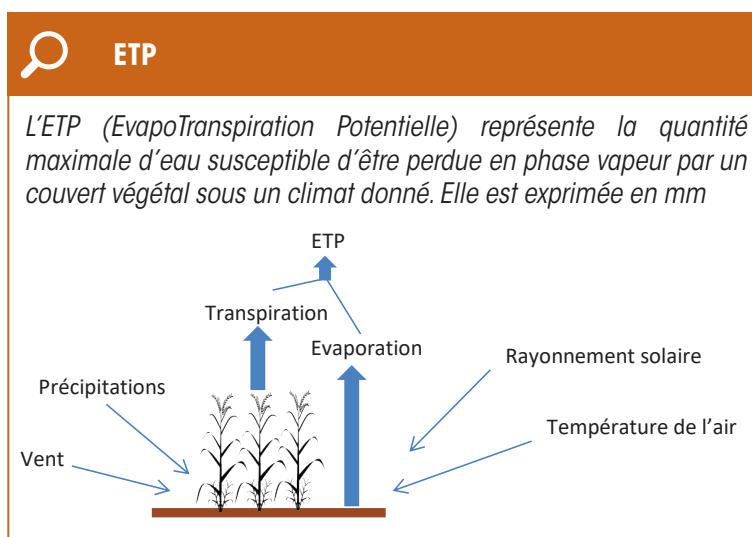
ETP

L'ETP (EvapoTranspiration Potentielle) représente la quantité maximale d'eau susceptible d'être perdue en phase vapeur par un couvert végétal sous un climat donné. Elle est exprimée en mm

ETP

Transpiration

Evaporation

Rayonnement solaire

Précipitations

Température de l'air

Vent